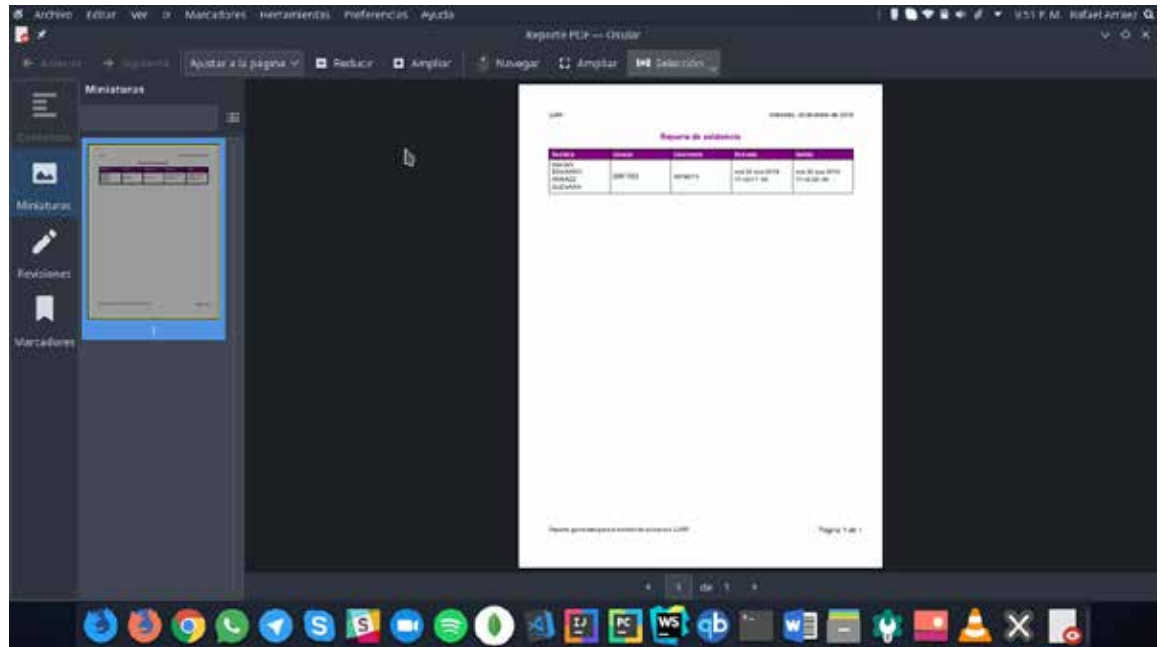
Archivo Editar Ver Ir Marcadores Herramientas Preferencias Ayuda

9:51 P.M. Rafael Arraez

Reporte PDF — Okular

Anterior Siguiente Ajustar a la página Reducir Ampliar Navegar Ampliar Selección

Miniaturas

Contenido

Miniaturas

Revisiones

Marcadores

1

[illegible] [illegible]

Reporte de asistencia

| Nombre | Cédula | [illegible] | Entrada | Salida |
|---|---|---|---|---|
| RAFAEL EDUARDO ARRAEZ GUEVARA | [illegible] | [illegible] | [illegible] | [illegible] |

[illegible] Página 1 de 1

1 de 1